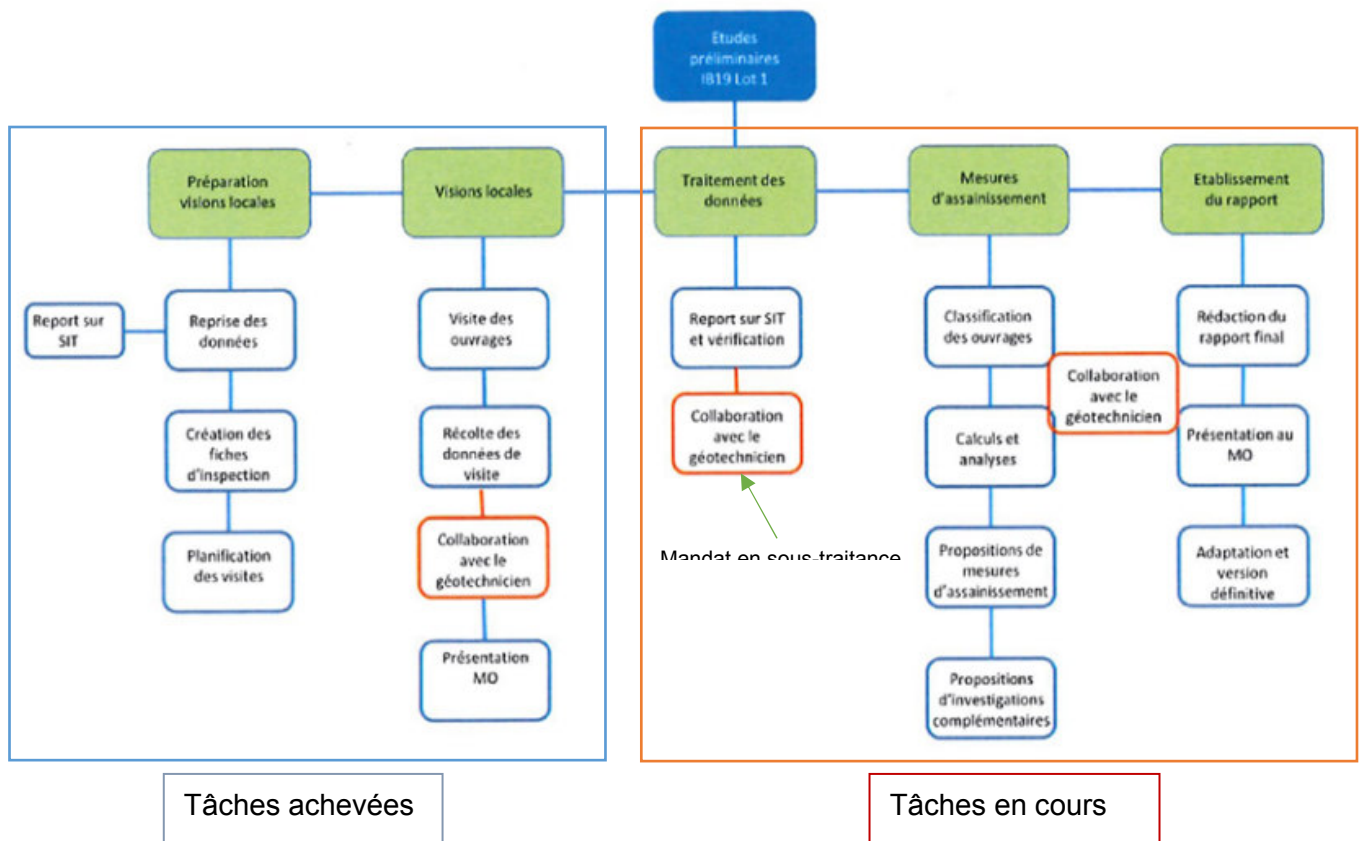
Etudes préliminaires IB19 Lot 1

Préparation visions locales

Visions locales

Traitement des données

Mesures d'assainissement

Etablissement du rapport

Report sur SIT

Reprise des données

Création des fiches d'inspection

Planification des visites

Visite des ouvrages

Récolte des données de visite

Collaboration avec le géotechnicien

Présentation MO

Report sur SIT et vérification

Collaboration avec le géotechnicien

Mandat en sous-traitance

Classification des ouvrages

Collaboration avec le géotechnicien

Calculs et analyses

Propositions de mesures d'assainissement

Propositions d'investigations complémentaires

Rédaction du rapport final

Présentation au MO

Adaptation et version définitive

Tâches achevées

Tâches en cours